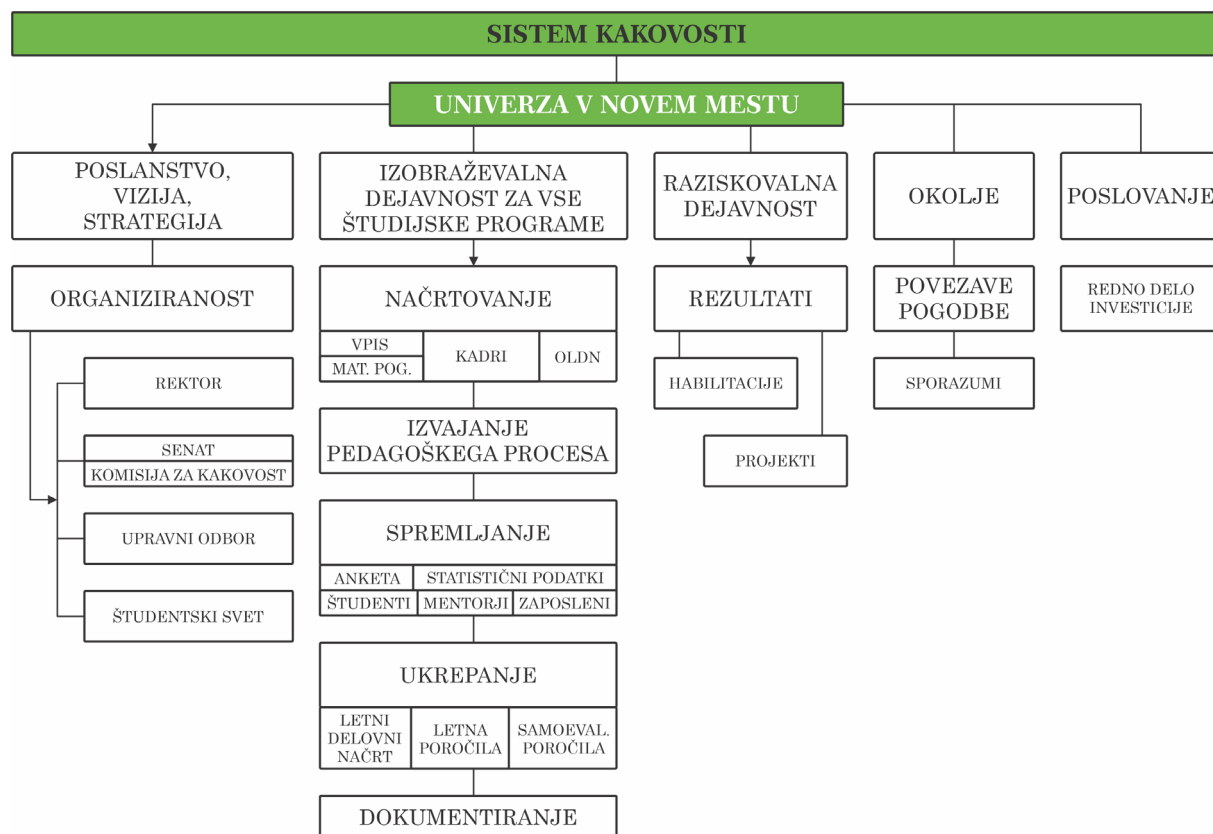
SISTEM KAKOVOSTI

UNIVERZA V NOVEM MESTU

POSLANSTVO, VIZIJA, STRATEGIJA

IZOBRAŽEVALNA DEJAVNOST ZA VSE ŠTUDIJSKE PROGRAME

RAZISKOVALNA DEJAVNOST

OKOLJE

POSLOVANJE

ORGANIZIRANOST

REKTOR

SENAT

KOMISIJA ZA KAKOVOST

UPRAVNI ODBOR

ŠTUDENTSKI SVET

NAČRTOVANJE

VPIS

MAT. POG.

KADRI

OLDN

IZVAJANJE PEDAGOŠKEGA PROCESA

SPREMLJANJE

ANKETA

STATISTIČNI PODATKI

ŠTUDENTI

MENTORJI

ZAPOSLENI

UKREPANJE

LETNI DELOVNI NAČRT

LETNA POROČILA

SAMOEVAL. POROČILA

DOKUMENTIRANJE

REZULTATI

HABILITACIJE

PROJEKTI

POVEZAVE POGODBE

SPORAZUMI

REDNO DELO INVESTICIJE